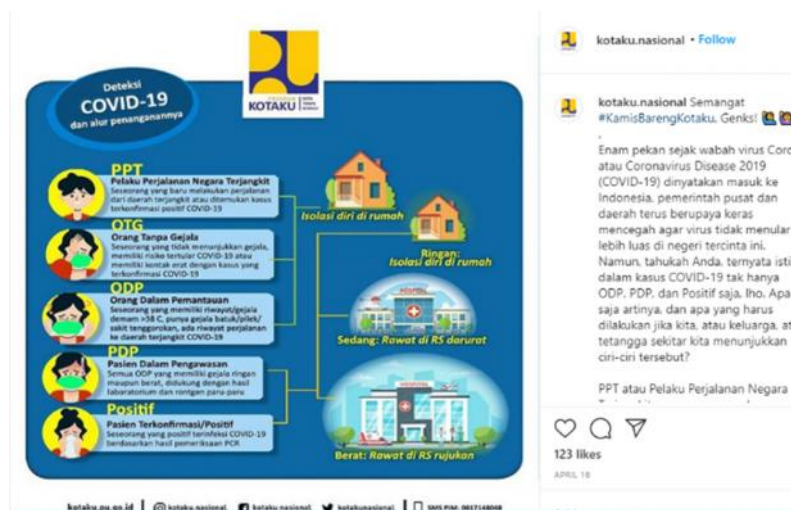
Deteksi
COVID-19
dan alur penanganannya

KOTAKU

PPT
Pelaku Perjalanan Negara Terjangkit
Seseorang yang baru melakukan perjalanan dari daerah terjangkit atau ditemukan kasus terkonfirmasi positif COVID-19

OTG
Orang Tanpa Gejala
Seseorang yang tidak menunjukkan gejala, memiliki risiko tertular COVID-19 atau memiliki kontak erat dengan kasus yang terkonfirmasi COVID-19

ODP
Orang Dalam Pemantauan
Seseorang yang memiliki riwayat/gejala demam >38 C, punya gejala batuk/pilek/sakit tenggorokan, ada riwayat perjalanan ke daerah terjangkit COVID-19

PDP
Pasien Dalam Pengawasan
Semua ODP yang memiliki gejala ringan maupun berat, didukung dengan hasil laboratorium dan rontgen paru-paru

Positif
Pasien Terkonfirmasi/Positif
Seseorang yang positif terinfeksi COVID-19 berdasarkan hasil pemeriksaan PCR

Isolasi diri di rumah

Ringan:
Isolasi diri di rumah

Sedang: Rawat di RS darurat

Berat: Rawat di RS rujukan

kotaku.pu.go.id | kotaku.nasional | kotaku nasional | kotakunasional | SMS PIM: 0817148048

kotaku.nasional • Follow

kotaku.nasional Semangat #KamisBarengKotaku, Genks!

Enam pekan sejak wabah virus Coro atau Coronavirus Disease 2019 (COVID-19) dinyatakan masuk ke Indonesia, pemerintah pusat dan daerah terus berupaya keras mencegah agar virus tidak menular lebih luas di negeri tercinta ini. Namun, tahukah Anda, ternyata isti dalam kasus COVID-19 tak hanya ODP, PDP, dan Positif saja, lho. Apa saja artinya, dan apa yang harus dilakukan jika kita, atau keluarga, at tetangga sekitar kita menunjukkan ciri-ciri tersebut?

PPT atau Pelaku Perjalanan Negara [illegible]

123 likes
APRIL 16